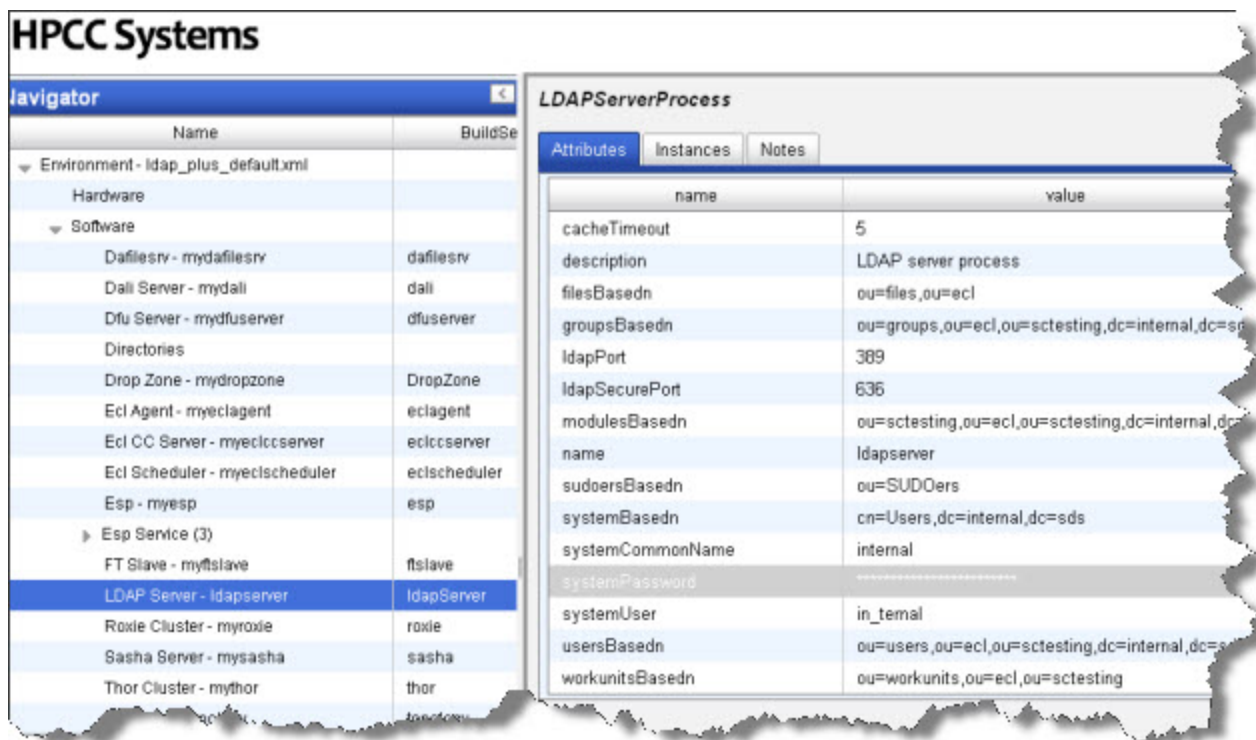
HPCC Systems

Navigator

| Name | BuildSe |
|---|---|
| Environment - ldap_plus_default.xml | |
| Hardware | |
| Software | |
| Dafilesrv - mydafilesrv | dafilesrv |
| Dali Server - mydali | dali |
| Dfu Server - mydfuserver | dfuserver |
| Directories | |
| Drop Zone - mydropzone | DropZone |
| Ecl Agent - myeclagent | eclagent |
| Ecl CC Server - myeclccserver | eclccserver |
| Ecl Scheduler - myeclscheduler | eclscheduler |
| Esp - myesp | esp |
| Esp Service (3) | |
| FT Slave - myftslave | ftslave |
| LDAP Server - ldapserver | ldapServer |
| Roxie Cluster - myroxie | roxie |
| Sasha Server - mysasha | sasha |
| Thor Cluster - mythor | thor |
| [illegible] | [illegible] |

LDAPServerProcess

Attributes Instances Notes

| name | value |
|---|---|
| cacheTimeout | 5 |
| description | LDAP server process |
| filesBasedn | ou=files,ou=ecl |
| groupsBasedn | ou=groups,ou=ecl,ou=sctesting,dc=internal,dc=s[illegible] |
| ldapPort | 389 |
| ldapSecurePort | 636 |
| modulesBasedn | ou=sctesting,ou=ecl,ou=sctesting,dc=internal,d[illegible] |
| name | ldapserver |
| sudoersBasedn | ou=SUDOers |
| systemBasedn | cn=Users,dc=internal,dc=sds |
| systemCommonName | internal |
| systemPassword | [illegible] |
| systemUser | in_ternal |
| usersBasedn | ou=users,ou=ecl,ou=sctesting,dc=internal,dc=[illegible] |
| workunitsBasedn | ou=workunits,ou=ecl,ou=sctesting |